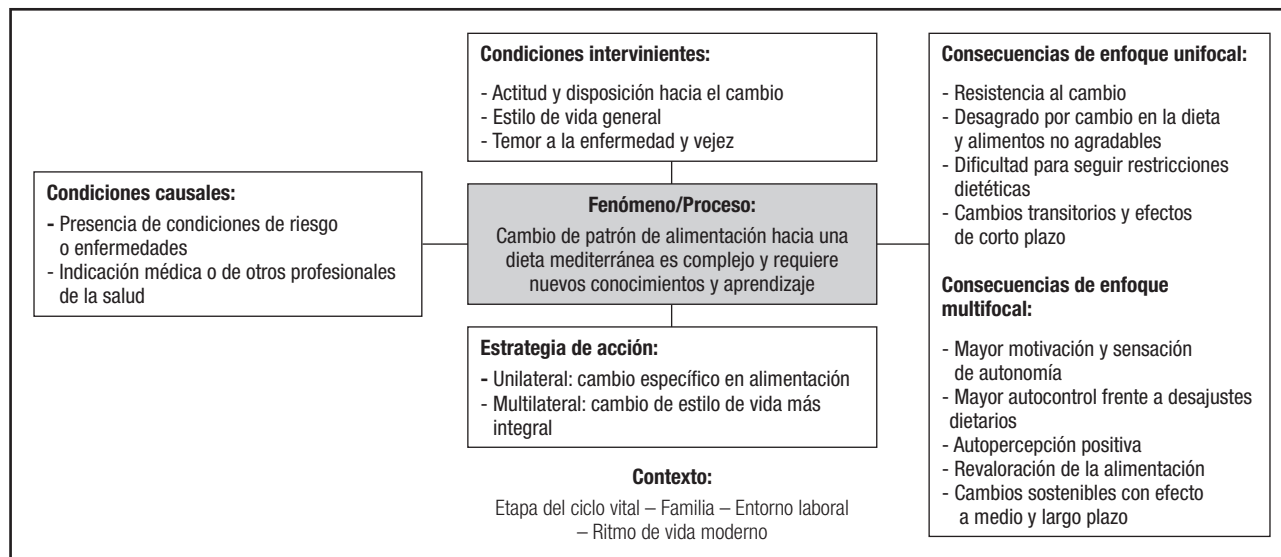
**Condiciones causales:**

- Presencia de condiciones de riesgo o enfermedades
- Indicación médica o de otros profesionales de la salud

**Condiciones intervinientes:**

- Actitud y disposición hacia el cambio
- Estilo de vida general
- Temor a la enfermedad y vejez

**Fenómeno/Proceso:**

Cambio de patrón de alimentación hacia una dieta mediterránea es complejo y requiere nuevos conocimientos y aprendizaje

**Estrategia de acción:**

- Unilateral: cambio específico en alimentación
- Multilateral: cambio de estilo de vida más integral

**Contexto:**

Etapa del ciclo vital – Familia – Entorno laboral – Ritmo de vida moderno

**Consecuencias de enfoque unifocal:**

- Resistencia al cambio
- Desagrado por cambio en la dieta y alimentos no agradables
- Dificultad para seguir restricciones dietéticas
- Cambios transitorios y efectos de corto plazo

**Consecuencias de enfoque multifocal:**

- Mayor motivación y sensación de autonomía
- Mayor autocontrol frente a desajustes dietarios
- Autopercepción positiva
- Revaloración de la alimentación
- Cambios sostenibles con efecto a medio y largo plazo